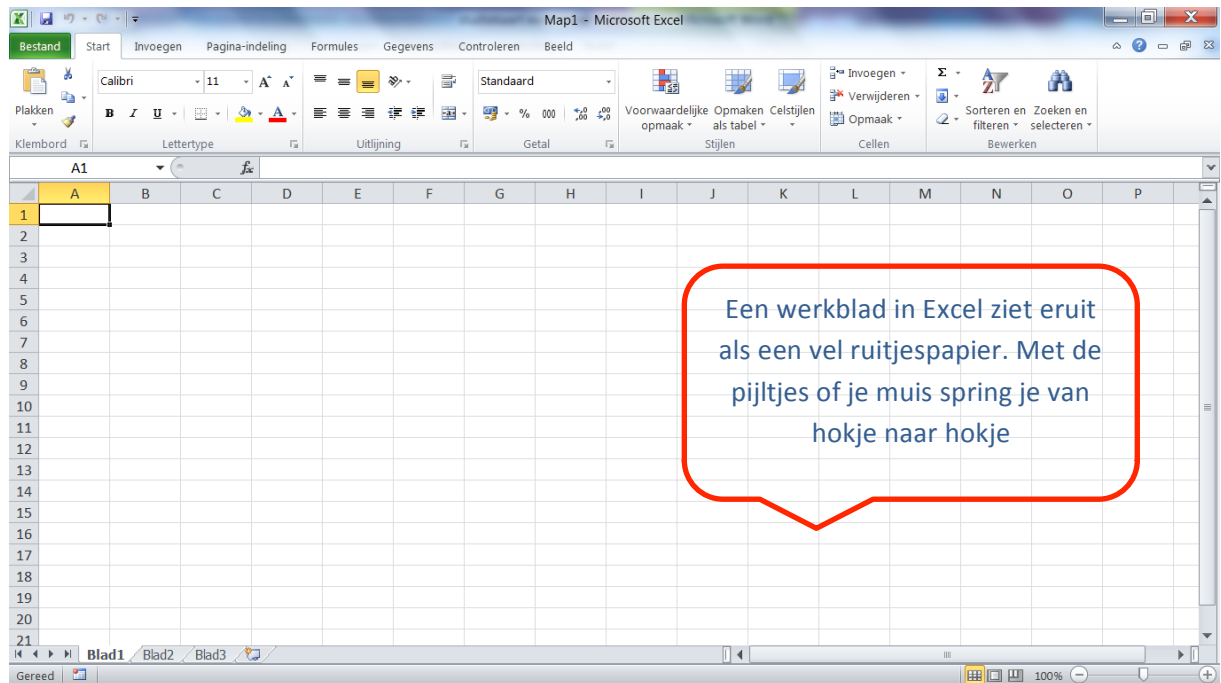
Map1 - Microsoft Excel

Bestand Start Invoegen Pagina-indeling Formules Gegevens Controleren Beeld

Plakken
Klembord

Calibri 11
B I U
Lettertype

Uitlijning

Standaard
% 000 ,00
Getal

Voorwaardelijke opmaak
Opmaken als tabel
Celstijlen
Stijlen

Invoegen
Verwijderen
Opmaak
Cellen

Σ
Sorteren en filteren
Zoeken en selecteren
Bewerken

A1 $f_x$

| | A | B | C | D | E | F | G | H | I | J | K | L | M | N | O | P |
|---|---|---|---|---|---|---|---|---|---|---|---|---|---|---|---|---|
| 1 | | | | | | | | | | | | | | | | |
| 2 | | | | | | | | | | | | | | | | |
| 3 | | | | | | | | | | | | | | | | |
| 4 | | | | | | | | | | | | | | | | |
| 5 | | | | | | | | | | | | | | | | |
| 6 | | | | | | | | | | | | | | | | |
| 7 | | | | | | | | | | | | | | | | |
| 8 | | | | | | | | | | | | | | | | |
| 9 | | | | | | | | | | | | | | | | |
| 10 | | | | | | | | | | | | | | | | |
| 11 | | | | | | | | | | | | | | | | |
| 12 | | | | | | | | | | | | | | | | |
| 13 | | | | | | | | | | | | | | | | |
| 14 | | | | | | | | | | | | | | | | |
| 15 | | | | | | | | | | | | | | | | |
| 16 | | | | | | | | | | | | | | | | |
| 17 | | | | | | | | | | | | | | | | |
| 18 | | | | | | | | | | | | | | | | |
| 19 | | | | | | | | | | | | | | | | |
| 20 | | | | | | | | | | | | | | | | |
| 21 | | | | | | | | | | | | | | | | |

Een werkblad in Excel ziet eruit als een vel ruitjespapier. Met de pijltjes of je muis spring je van hokje naar hokje

Blad1 Blad2 Blad3

Gereed 100%